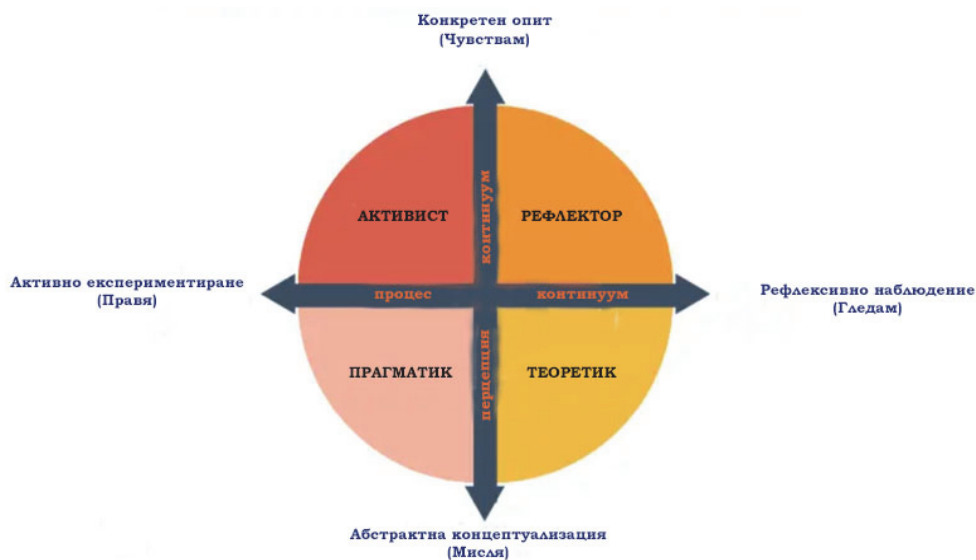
Конкретен опит
(Чувствам)

АКТИВИСТ

континуум

РЕФЛЕКТОР

Активно експериментиране
(Правя)

процес

континуум

Рефлексивно наблюдение
(Гледам)

ПРАГМАТИК

перцепция

ТЕОРЕТИК

Абстрактна концептуализация
(Мисля)